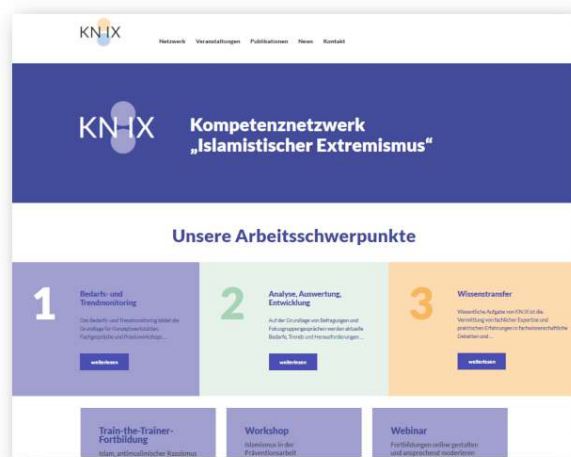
KN IX

Netzwerk Veranstaltungen Publikationen News Kontakt

KN IX

Kompetenznetzwerk „Islamistischer Extremismus“

Unsere Arbeitsschwerpunkte

1

Bedarfs- und Trendmonitoring

Das Bedarfs- und Trendmonitoring bildet die Grundlage für Konzeptwerkstätten, Fachgespräche und Praxisworkshops ...

weiterlesen

2

Analyse, Auswertung, Entwicklung

Auf der Grundlage von Befragungen und Fokusgruppengesprächen werden aktuelle Bedarfe, Trends und Herausforderungen ...

weiterlesen

3

Wissenstransfer

Wesentliche Aufgabe von KN:IX ist die Vermittlung von fachlicher Expertise und praktischen Erfahrungen in fachwissenschaftliche Debatten und ...

weiterlesen

Train-the-Trainer-Fortbildung

Islam, antimuslimischer Rassismus

Workshop

Islamismus in der Präventionsarbeit

Webinar

Fortbildungen online gestalten und ansprechend moderieren